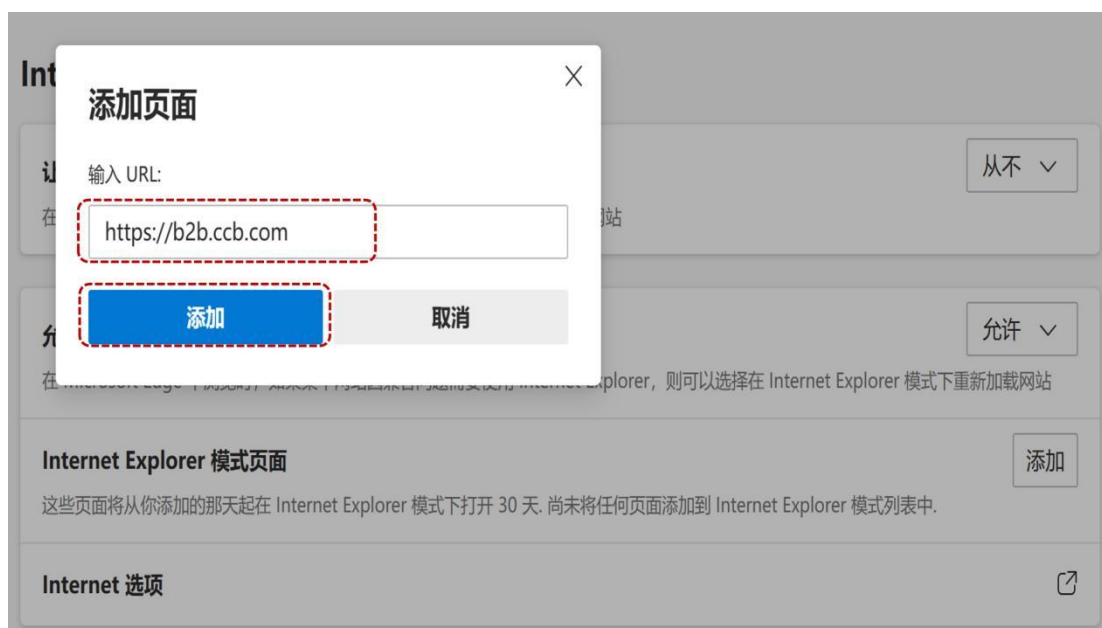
Int

添加页面

输入 URL:

https://b2b.ccb.com

添加

取消

从不

在 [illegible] 站

允许

在 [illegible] xplorer，则可以选择在 Internet Explorer 模式下重新加载网站

Internet Explorer 模式页面

添加

这些页面将从你添加的那天起在 Internet Explorer 模式下打开 30 天. 尚未将任何页面添加到 Internet Explorer 模式列表中.

Internet 选项